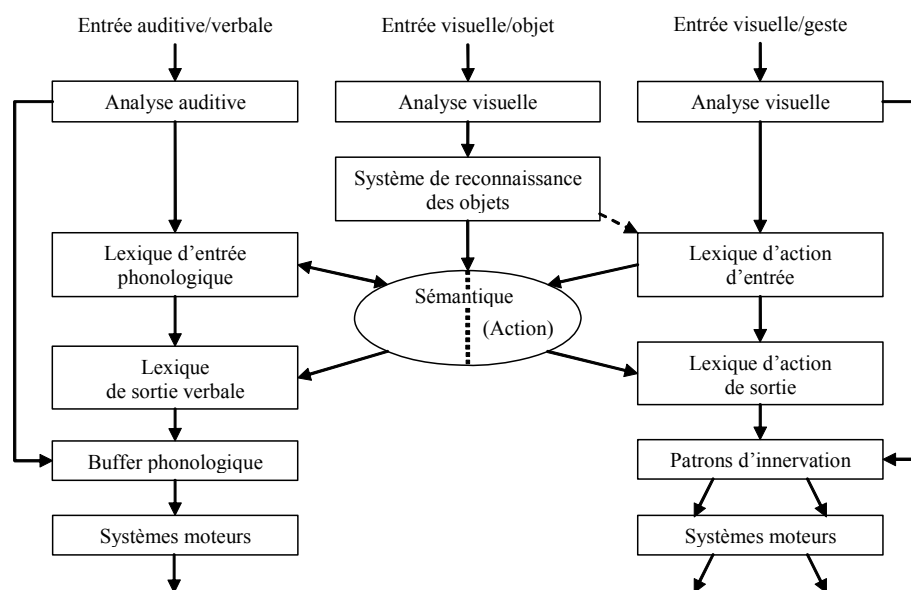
Entrée auditive/verbale

Entrée visuelle/objet

Entrée visuelle/geste

Analyse auditive

Analyse visuelle

Analyse visuelle

Système de reconnaissance des objets

Lexique d'entrée phonologique

Sémantique

(Action)

Lexique d'action d'entrée

Lexique de sortie verbale

Lexique d'action de sortie

Buffer phonologique

Patrons d'innervation

Systèmes moteurs

Systèmes moteurs